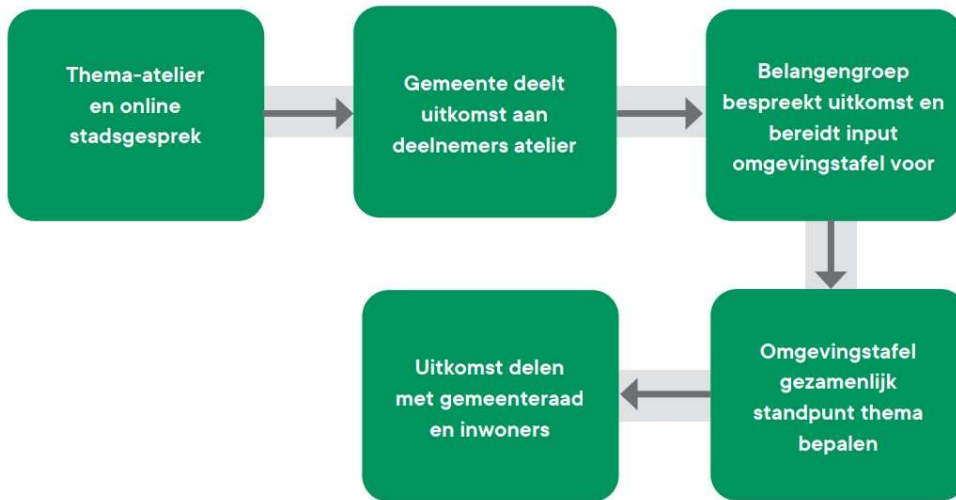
Thema-atelier en online stadsgesprek

Gemeente deelt uitkomst aan deelnemers atelier

Belangengroep bespreekt uitkomst en bereidt input omgevingstafel voor

Omgevingstafel gezamenlijk standpunt thema bepalen

Uitkomst delen met gemeenteraad en inwoners